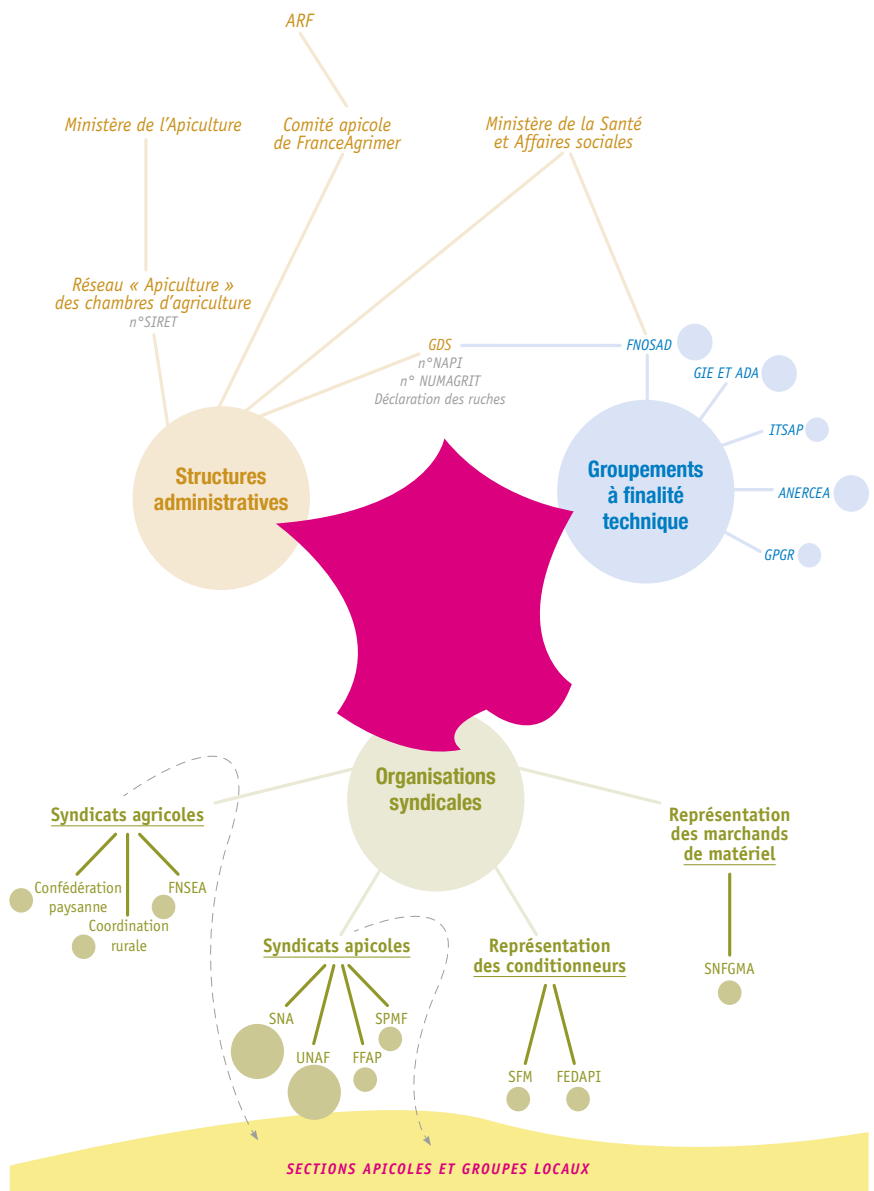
ARF

Ministère de l'Apiculture

Comité apicole de FranceAgrimer

Ministère de la Santé et Affaires sociales

Réseau « Apiculture » des chambres d'agriculture
n°SIRET

GDS
n°NAPI
n° NUMAGRIT
Déclaration des ruches

FNOSAD

GIE ET ADA

ITSAP

ANERCEA

GPGR

Structures administratives

Groupements à finalité technique

Organisations syndicales

Syndicats agricoles

Confédération paysanne

FNSEA

Coordination rurale

Représentation des marchands de matériel

SNFGMA

Syndicats apicoles

SNA

UNAF

FFAP

SPMF

Représentation des conditionneurs

SFM

FEDAPI

SECTIONS APICOLES ET GROUPES LOCAUX